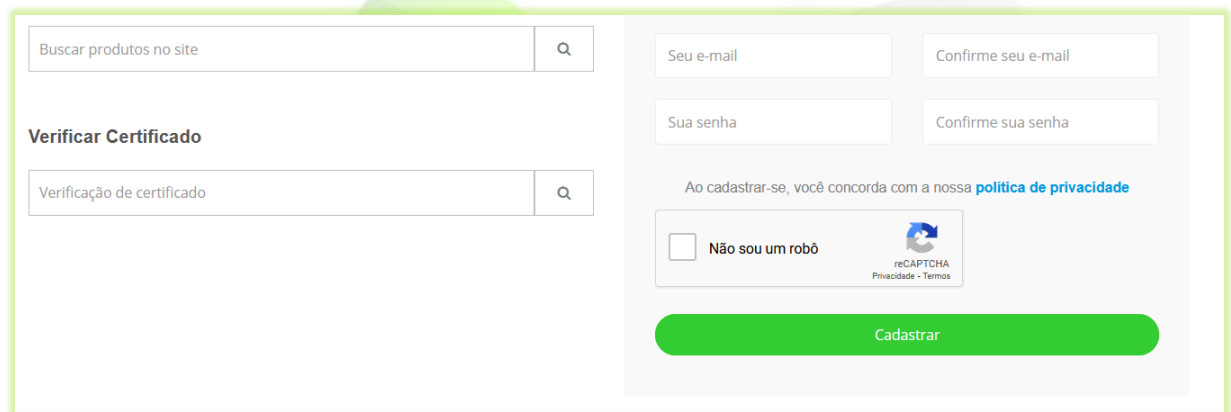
Buscar produtos no site

Verificar Certificado

Verificação de certificado

Seu e-mail

Confirme seu e-mail

Sua senha

Confirme sua senha

Ao cadastrar-se, você concorda com a nossa politica de privacidade

Não sou um robô

reCAPTCHA
Privacidade - Termos

Cadastrar